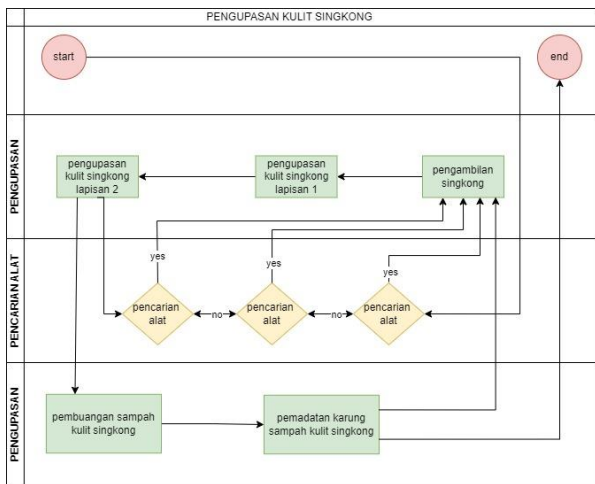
PENGUPASAN KULIT SINGKONG

start

end

PENGUPASAN

pengupasan kulit singkong lapisan 2

pengupasan kulit singkong lapisan 1

pengambilan singkong

PENCARIAN ALAT

yes

yes

yes

pencarian alat

no

pencarian alat

no

pencarian alat

PENGUPASAN

pembuangan sampah kulit singkong

pemadatan karung sampah kulit singkong